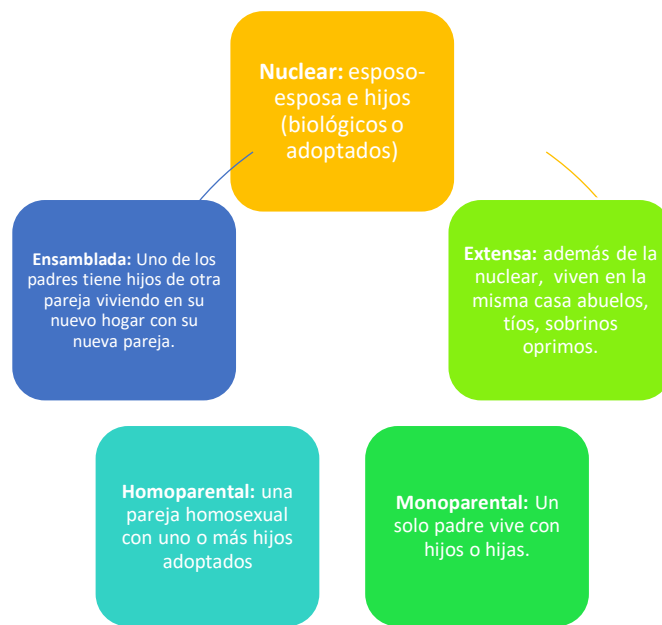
**Nuclear:** esposo-esposa e hijos (biológicos o adoptados)

**Extensa:** además de la nuclear, viven en la misma casa abuelos, tíos, sobrinos oprimos.

**Monoparental:** Un solo padre vive con hijos o hijas.

**Homoparental:** una pareja homosexual con uno o más hijos adoptados

**Ensamblada:** Uno de los padres tiene hijos de otra pareja viviendo en su nuevo hogar con su nueva pareja.